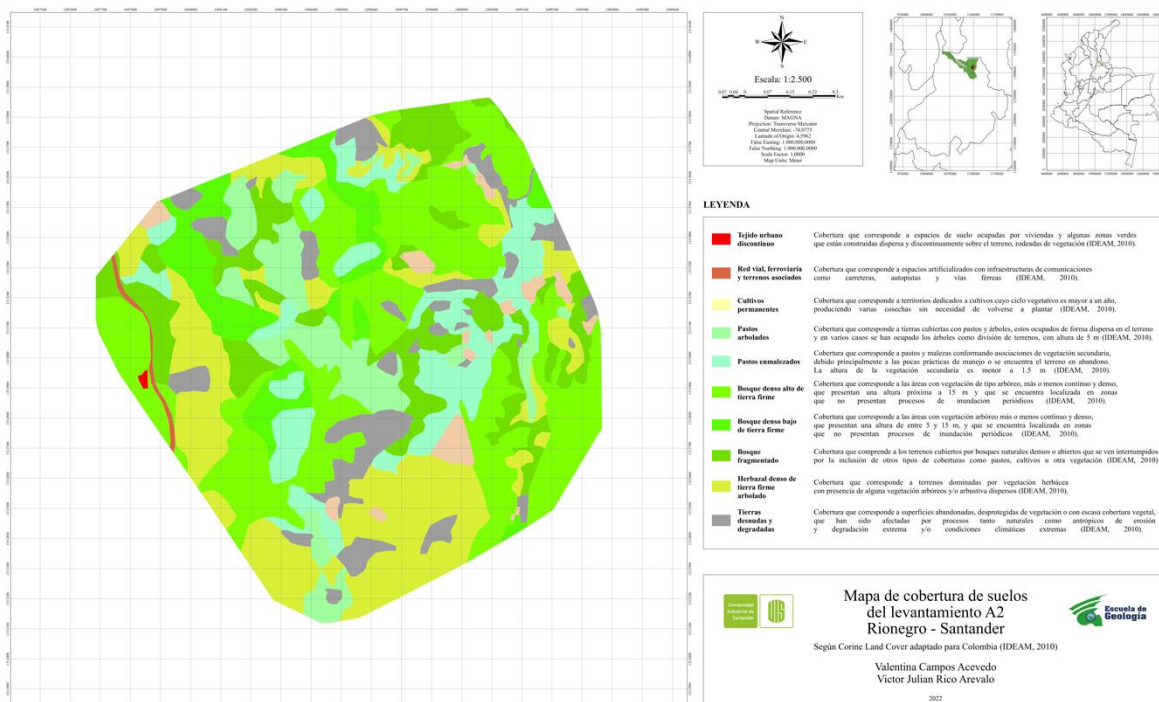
N

W E

S

Escala: 1:2.500

Spatial Reference
Datum: MAGNA
Projection: Transverse Mercator
Central Meridian: -74,0775
Latitude of Origin: 4,5962
False Easting: 1.000.000,0000
False Northing: 1.000.000,0000
Scale Factor: 1,0000
Map Units: Meter

LEYENDA

| | | |
|---|---|---|
| | Tejido urbano discontinuo | Cobertura que corresponde a espacios de suelo ocupadas por viviendas y algunas zonas verdes que están construidas dispersa y discontinuamente sobre el terreno, rodeadas de vegetación (IDEAM, 2010). |
| | Red vial, ferroviaria y terrenos asociados | Cobertura que corresponde a espacios artificializados con infraestructuras de comunicaciones como carreteras, autopistas y vías férreas (IDEAM, 2010). |
| | Cultivos permanentes | Cobertura que corresponde a territorios dedicados a cultivos cuyo ciclo vegetativo es mayor a un año, produciendo varias cosechas sin necesidad de volverse a plantar (IDEAM, 2010). |
| | Pastos arbolados | Cobertura que corresponde a tierras cubiertas con pastos y árboles, estos ocupados de forma dispersa en el terreno y en varios casos se han ocupado los árboles como división de terrenos, con altura de 5 m (IDEAM, 2010). |
| | Pastos enmalezados | Cobertura que corresponde a pastos y malezas conformando asociaciones de vegetación secundaria, debido principalmente a las pocas prácticas de manejo o se encuentra el terreno en abandono. La altura de la vegetación secundaria es menor a 1.5 m (IDEAM, 2010). |
| | Bosque denso alto de tierra firme | Cobertura que corresponde a las áreas con vegetación de tipo arbóreo, más o menos continuo y denso, que presentan una altura próxima a 15 m y que se encuentra localizada en zonas que no presentan procesos de inundación periódicos (IDEAM, 2010). |
| | Bosque denso bajo de tierra firme | Cobertura que corresponde a las áreas con vegetación arbóreo más o menos continuo y denso, que presentan una altura de entre 5 y 15 m, y que se encuentra localizada en zonas que no presentan procesos de inundación periódicos (IDEAM, 2010). |
| | Bosque fragmentado | Cobertura que comprende a los terrenos cubiertos por bosques naturales densos o abiertos que se ven interrumpidos por la inclusión de otros tipos de coberturas como pastos, cultivos u otra vegetación (IDEAM, 2010) |
| | Herbazal denso de tierra firme arbolado | Cobertura que corresponde a terrenos dominados por vegetación herbácea con presencia de alguna vegetación arbóreos y/o arbustiva dispersos (IDEAM, 2010). |
| | Tierras desnudas y degradadas | Cobertura que corresponde a superficies abandonadas, desprotegidas de vegetación o con escasa cobertura vegetal, que han sido afectadas por procesos tanto naturales como antrópicos de erosión y degradación extrema y/o condiciones climáticas extremas (IDEAM, 2010). |

Universidad Industrial de Santander

UIS

Mapa de cobertura de suelos del levantamiento A2 Rionegro - Santander

Según Corine Land Cover adaptado para Colombia (IDEAM, 2010)

Valentina Campos Acevedo
Victor Julian Rico Arevalo

2022

Escuela de Geología